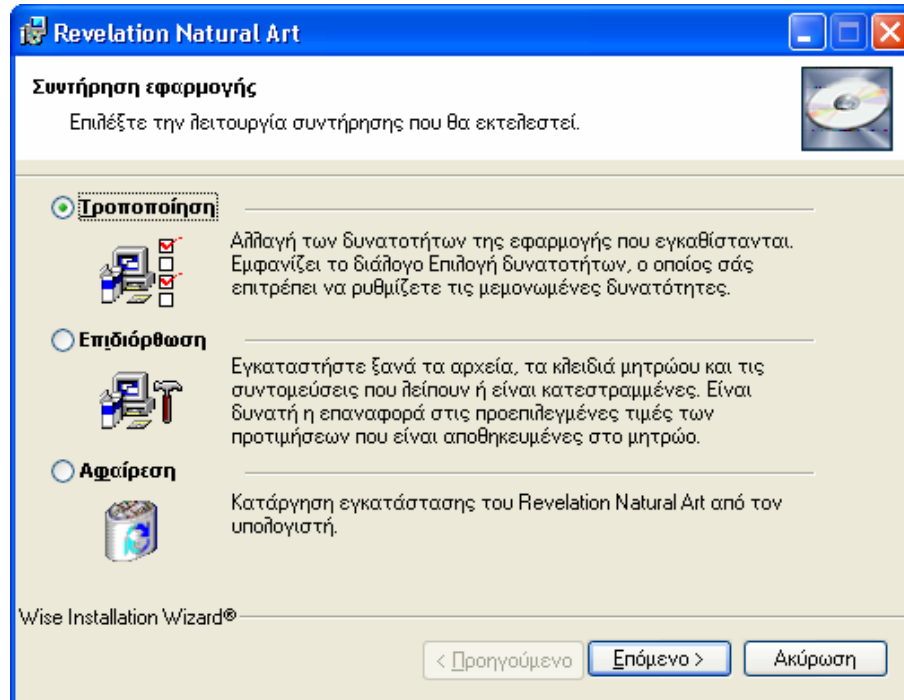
Revelation Natural Art

Συντήρηση εφαρμογής

Επιλέξτε την λειτουργία συντήρησης που θα εκτελεστεί.

Τροποποίηση

Αλλαγή των δυνατοτήτων της εφαρμογής που εγκαθίστανται. Εμφανίζει το διάλογο Επιλογή δυνατοτήτων, ο οποίος σάς επιτρέπει να ρυθμίζετε τις μεμονωμένες δυνατότητες.

Επιδιόρθωση

Εγκαταστήστε ξανά τα αρχεία, τα κλειδιά μητρώου και τις συντομεύσεις που λείπουν ή είναι κατεστραμμένες. Είναι δυνατή η επαναφορά στις προεπιλεγμένες τιμές των προτιμήσεων που είναι αποθηκευμένες στο μητρώο.

Αφαίρεση

Κατάργηση εγκατάστασης του Revelation Natural Art από τον υπολογιστή.

Wise Installation Wizard®

< Προηγούμενο Επόμενο > Ακύρωση